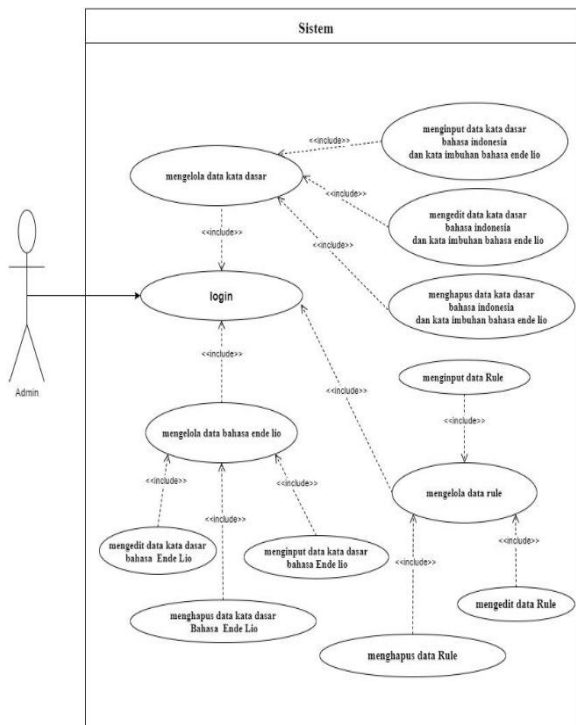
Sistem

Admin

mengelola data kata dasar

<<include>>

menginput data kata dasar bahasa indonesia dan kata imbuhan bahasa ende lio

<<include>>

mengedit data kata dasar bahasa indonesia dan kata imbuhan bahasa ende lio

<<include>>

menghapus data kata dasar bahasa indonesia dan kata imbuhan bahasa ende lio

<<include>>

login

<<include>>

<<include>>

menginput data Rule

<<include>>

mengelola data bahasa ende lio

<<include>>

<<include>>

<<include>>

mengelola data rule

<<include>>

<<include>>

mengedit data kata dasar bahasa Ende Lio

menginput data kata dasar bahasa Ende lio

mengedit data Rule

menghapus data kata dasar Bahasa Ende Lio

menghapus data Rule